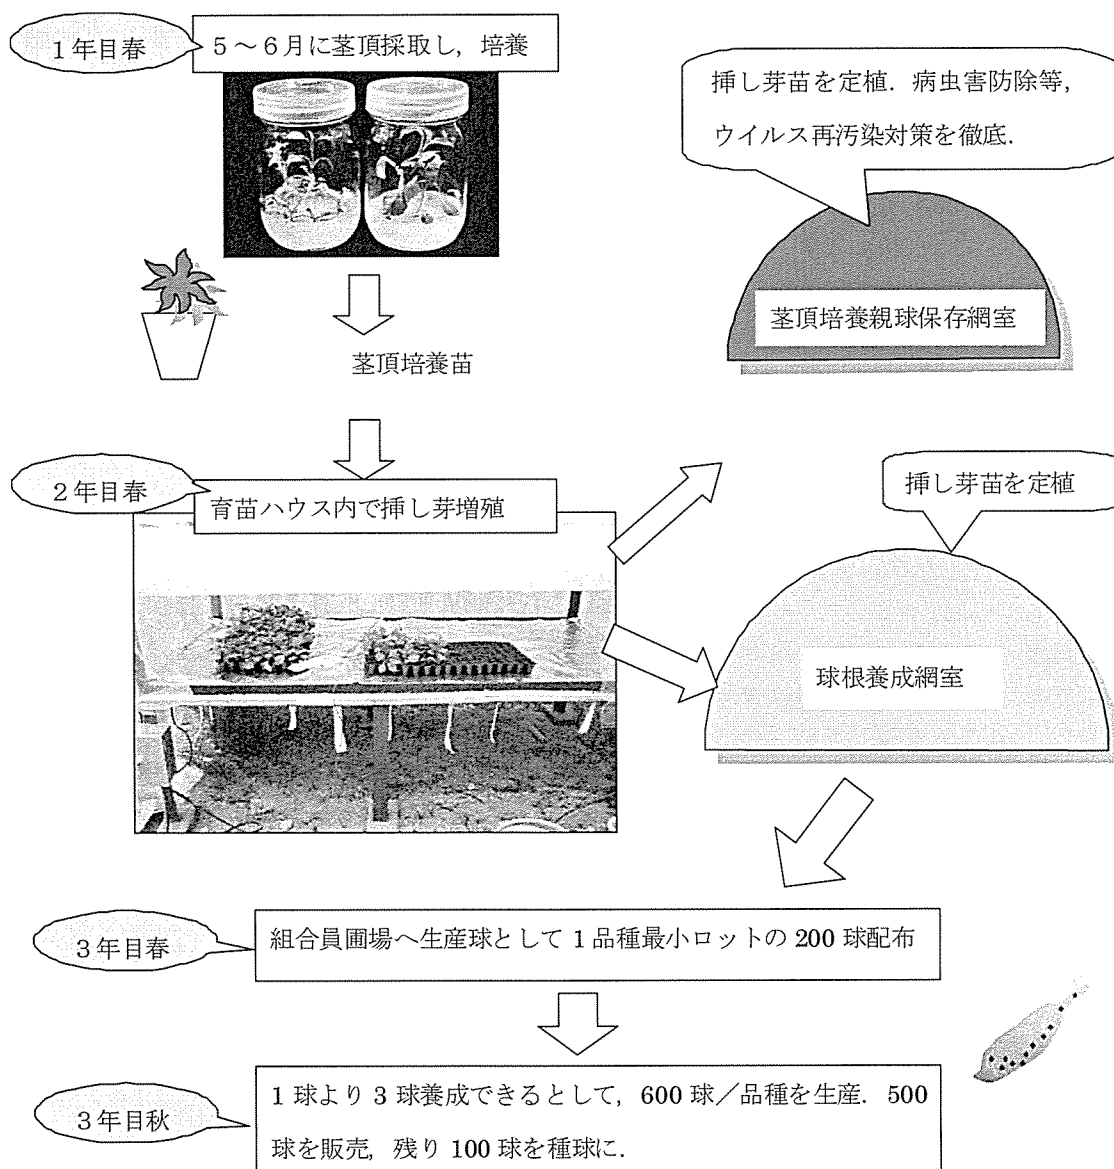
1年目春

5～6月に茎頂採取し，培養

挿し芽苗を定植．病虫害防除等，ウイルス再汚染対策を徹底．

茎頂培養親球保存網室

茎頂培養苗

2年目春

育苗ハウス内で挿し芽増殖

挿し芽苗を定植

球根養成網室

3年目春

組合員圃場へ生産球として1品種最小ロットの200球配布

3年目秋

1球より3球養成できるとして，600球／品種を生産．500球を販売，残り100球を種球に．